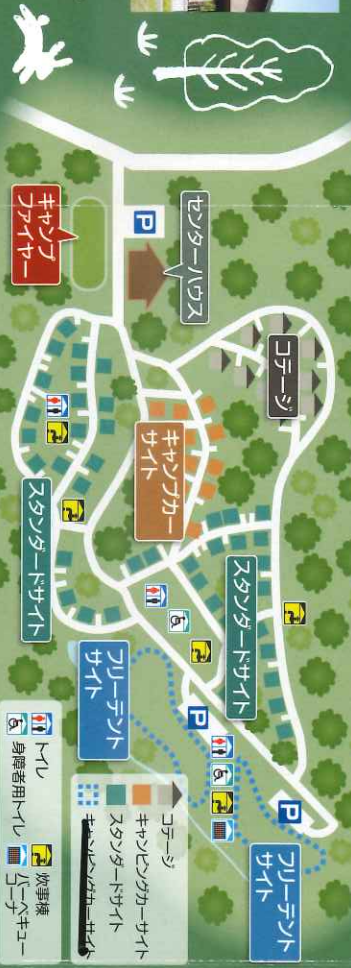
キャンプファイヤー
P
センターハウス
コテージ
キャンプカーサイト
スタンダードサイト
スタンダードサイト
フリーテントサイト
P
P
フリーテントサイト
トイレ
身障者用トイレ
炊事棟
バーベキューコーナー
コテージ
キャンピングカーサイト
スタンダードサイト
キャンピングカーサイト